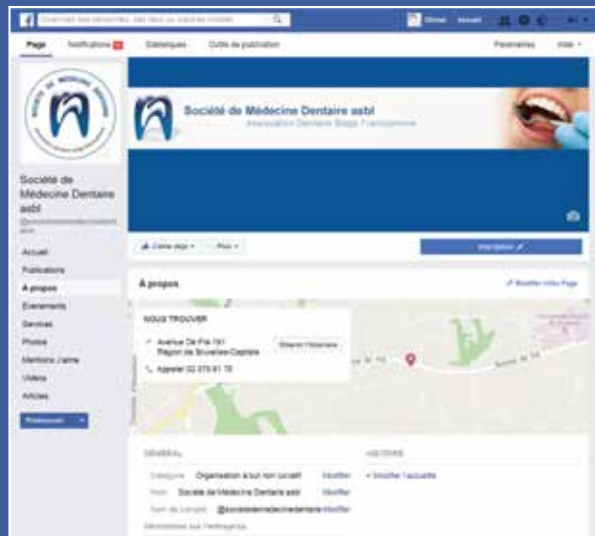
Rechercher des personnes, des lieux ou d'autres choses

Olivier Accueil

Page Notifications Statistiques Outils de publication Paramètres Aide

Société de Médecine Dentaire asbl
Association Dentaire Belge Francophone

Société de Médecine Dentaire asbl
@societedemedecinedentaireasbl

Accueil
Publications
À propos
Évènements
Services
Photos
Mentions J'aime
Vidéos
Articles
Promouvoir

Ça me plait
Plus
Inscription

À propos
Modifier Infos Page

NOUS TROUVER
Avenue De Fré 191
Région de Bruxelles-Capitale
Obtenir l'itinéraire
Appeler 02 375 81 75

Avenue de Fré

GÉNÉRAL
Catégorie Organisation à but non lucratif Modifier
Nom Société de Médecine Dentaire asbl Modifier
Nom de compte @societedemedecinedentaire Modifier
Identifiants sur Instagram

HISTOIRE
+ Modifier l'accueille